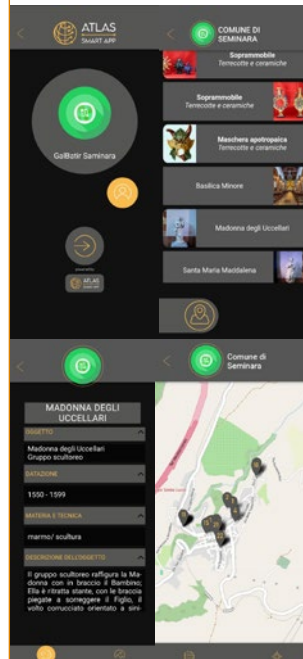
ATLAS
SMART APP

GalBatir Seminara

ATLAS

COMUNE DI SEMINARA

Soprammobile
Terrecotte e ceramiche

Soprammobile
Terrecotte e ceramiche

Maschera apotropaica
Terrecotte e ceramiche

Basilica Minore

Madonna degli Uccellari

Santa Maria Maddalena

MADONNA DEGLI UCCELLARI

OGGETTO
Madonna degli Uccellari
Gruppo scultoreo

DATAZIONE
1550 - 1599

MATERIA E TECNICA
marmo/ scultura

DESCRIZIONE DELL'OGGETTO
Il gruppo scultoreo raffigura la Madonna con in braccio il Bambino; Ella è ritratta stante, con le braccia piegate a sorreggere il Figlio, il volto corrucciato orientato a sini-

Comune di Seminara